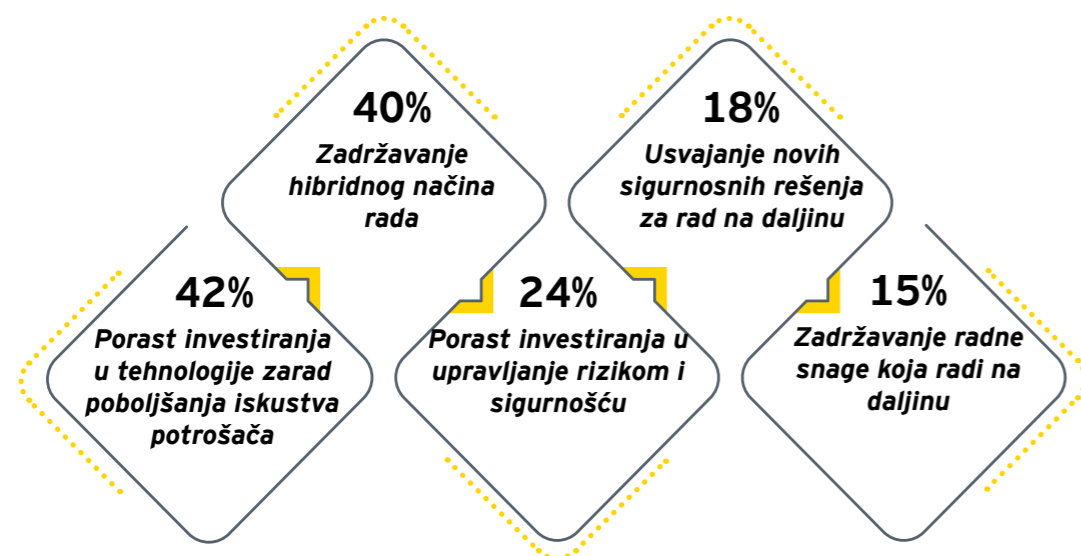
40%
Zadržavanje hibridnog načina rada

18%
Usvajanje novih sigurnosnih rešenja za rad na daljinu

42%
Porast investiranja u tehnologije zarad poboljšanja iskustva potrošača

24%
Porast investiranja u upravljanje rizikom i sigurnošću

15%
Zadržavanje radne snage koja radi na daljinu